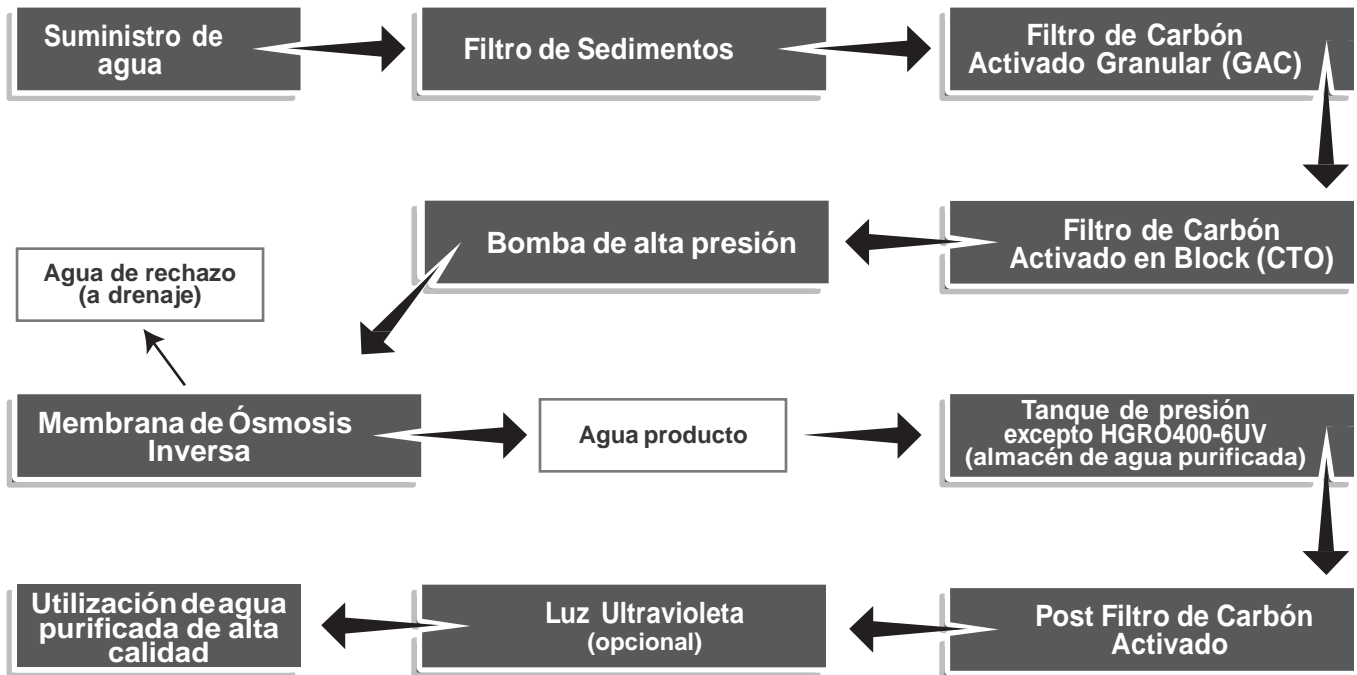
Suministro de agua

Filtro de Sedimentos

Filtro de Carbón Activado Granular (GAC)

Filtro de Carbón Activado en Block (CTO)

Bomba de alta presión

Agua de rechazo (a drenaje)

Membrana de Ósmosis Inversa

Agua producto

Tanque de presión excepto HGRO400-6UV (almacén de agua purificada)

Post Filtro de Carbón Activado

Luz Ultravioleta (opcional)

Utilización de agua purificada de alta calidad